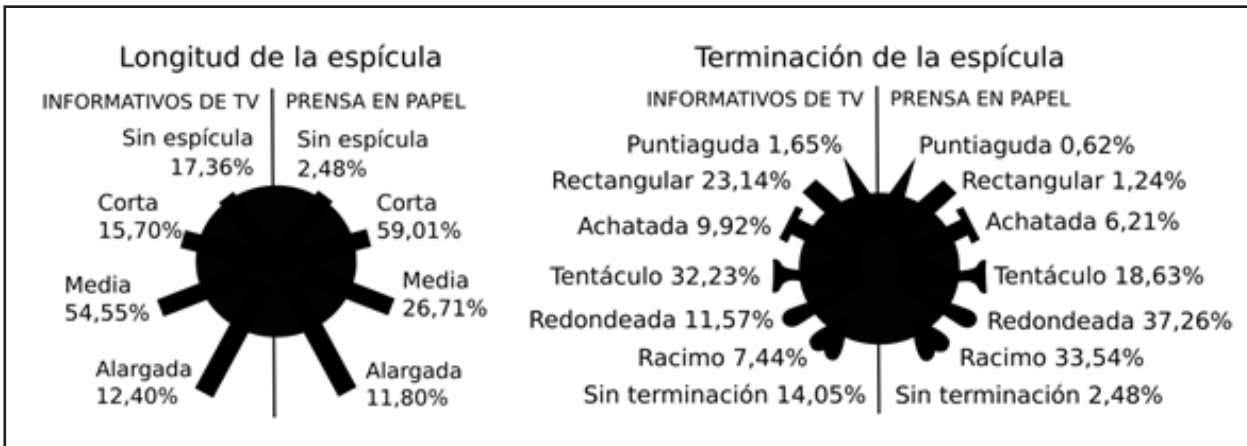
Longitud de la espícula

INFORMATIVOS DE TV | PRENSA EN PAPEL

Sin espícula 17,36%
Corta 15,70%
Media 54,55%
Alargada 12,40%

Sin espícula 2,48%
Corta 59,01%
Media 26,71%
Alargada 11,80%

Terminación de la espícula

INFORMATIVOS DE TV | PRENSA EN PAPEL

Puntiaguda 1,65%
Rectangular 23,14%
Achatada 9,92%
Tentáculo 32,23%
Redondeada 11,57%
Racimo 7,44%
Sin terminación 14,05%

Puntiaguda 0,62%
Rectangular 1,24%
Achatada 6,21%
Tentáculo 18,63%
Redondeada 37,26%
Racimo 33,54%
Sin terminación 2,48%